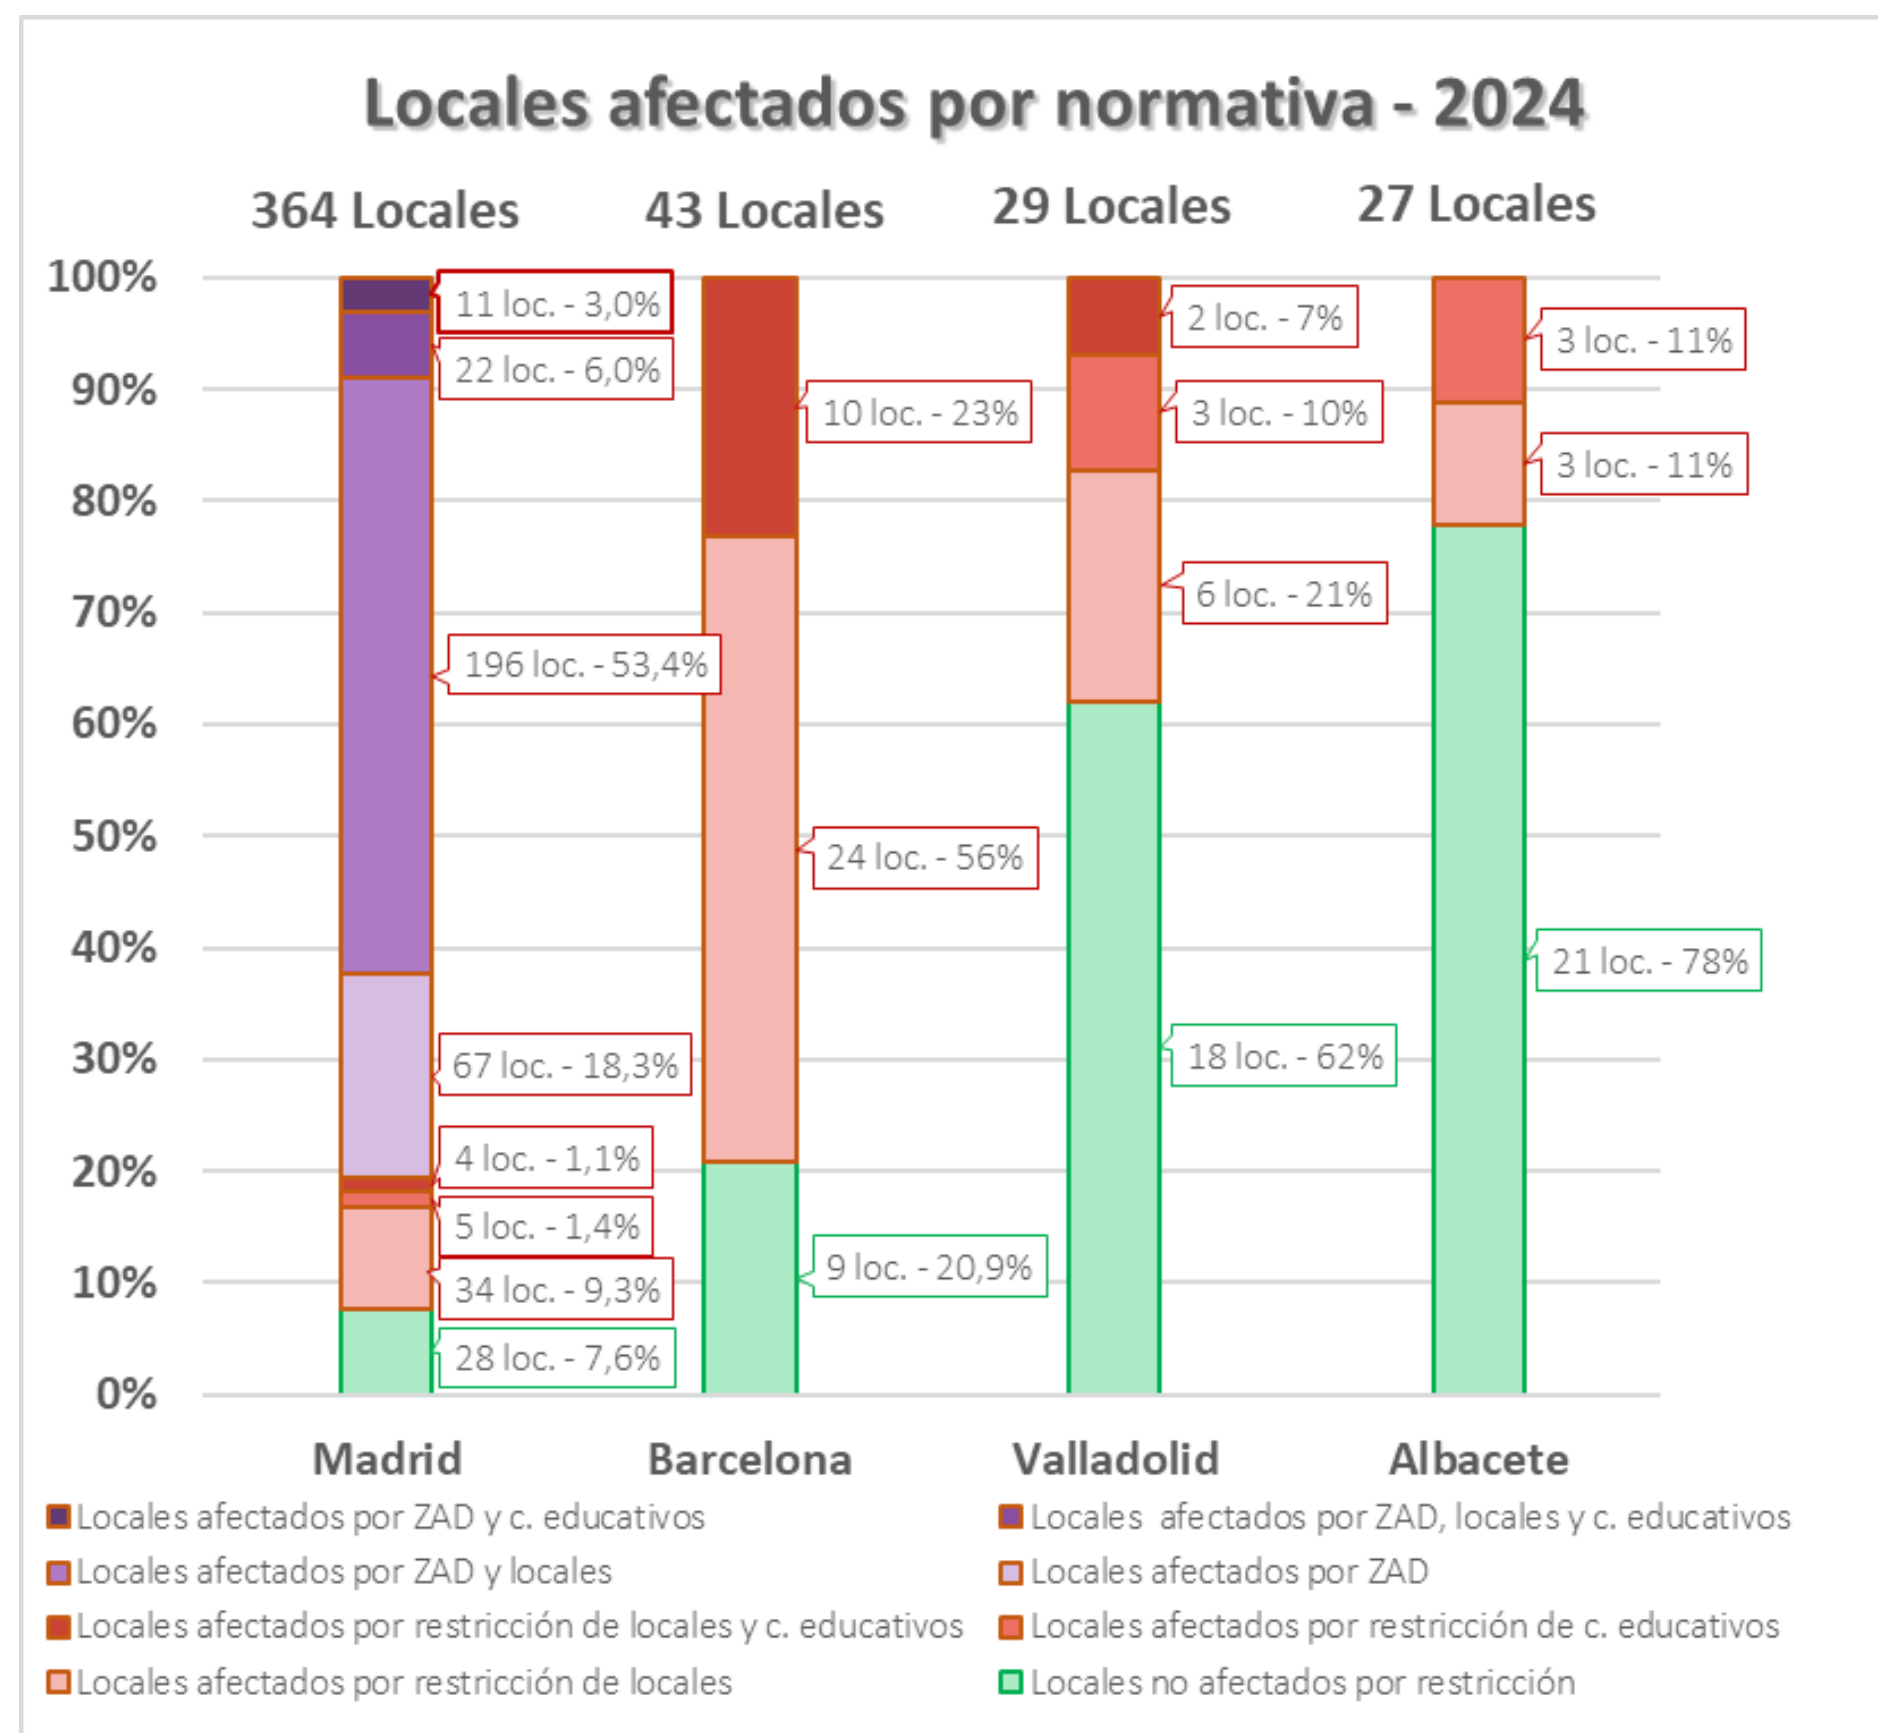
Locales afectados por normativa - 2024

364 Locales
43 Locales
29 Locales
27 Locales

100%
90%
80%
70%
60%
50%
40%
30%
20%
10%
0%

11 loc. - 3,0%
22 loc. - 6,0%
196 loc. - 53,4%
67 loc. - 18,3%
4 loc. - 1,1%
5 loc. - 1,4%
34 loc. - 9,3%
28 loc. - 7,6%

10 loc. - 23%
24 loc. - 56%
9 loc. - 20,9%

2 loc. - 7%
3 loc. - 10%
6 loc. - 21%
18 loc. - 62%

3 loc. - 11%
3 loc. - 11%
21 loc. - 78%

Madrid
Barcelona
Valladolid
Albacete

Locales afectados por ZAD y c. educativos
Locales afectados por ZAD, locales y c. educativos
Locales afectados por ZAD y locales
Locales afectados por ZAD
Locales afectados por restricción de locales y c. educativos
Locales afectados por restricción de c. educativos
Locales afectados por restricción de locales
Locales no afectados por restricción